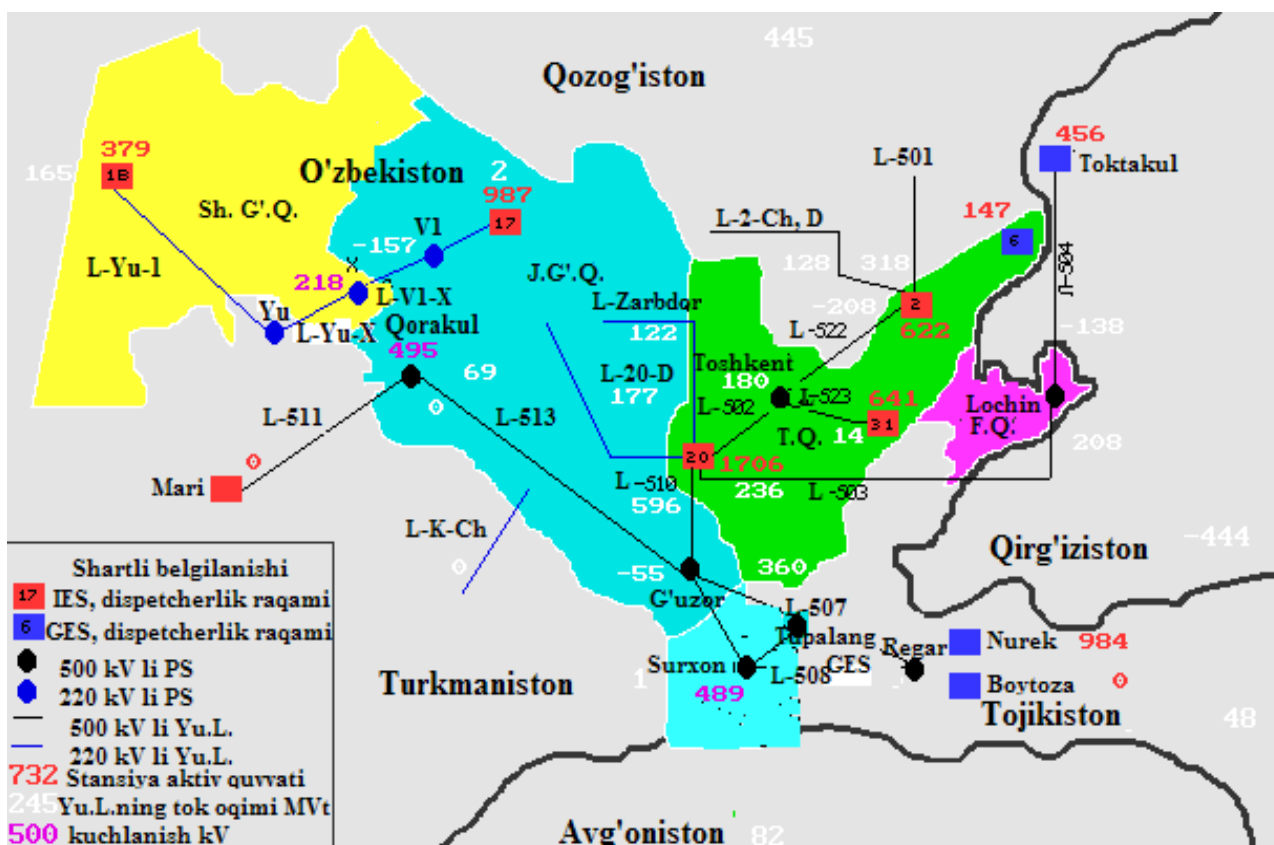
445
Qozog'iston
456
Toktakul
L-501
379
18
165
O'zbekiston
2
987
17
Sh. G'.Q.
147
6
L-2-Ch, D
L-Yu-1
V1
-157
128
318
X
J.G'.Q.
218
L-V1-X
-208
2
Л-504
Yu
L-Yu-X
L-Zarbdor
Qorakul
L-522
622
-138
495
122
Toshkent
69
180
L-523
641
L-20-D
L-502
31
Lochin F.Q.
L-511
0
177
L-513
T.Q.
14
208
20
1706
0
Mari
L-510
236
L-503
596
L-K-Ch
Qirg'iziston
-444
360
Shartli belgilanishi
0
-55
17 IES, dispetcherlik raqami
G'uzor
L-507
6 GES, dispetcherlik raqami
Tupalang GES
Regar
Nurek
984
500 kV li PS
Surxon
L-508
220 kV li PS
Turkmaniston
1
489
Boytoza
0
500 kV li Yu.L.
Tojikiston
48
220 kV li Yu.L.
732 Stansiya aktiv quvvati
245 Yu.L.ning tok oqimi MVt
500 kuchlanish kV
Afg'oniston
82